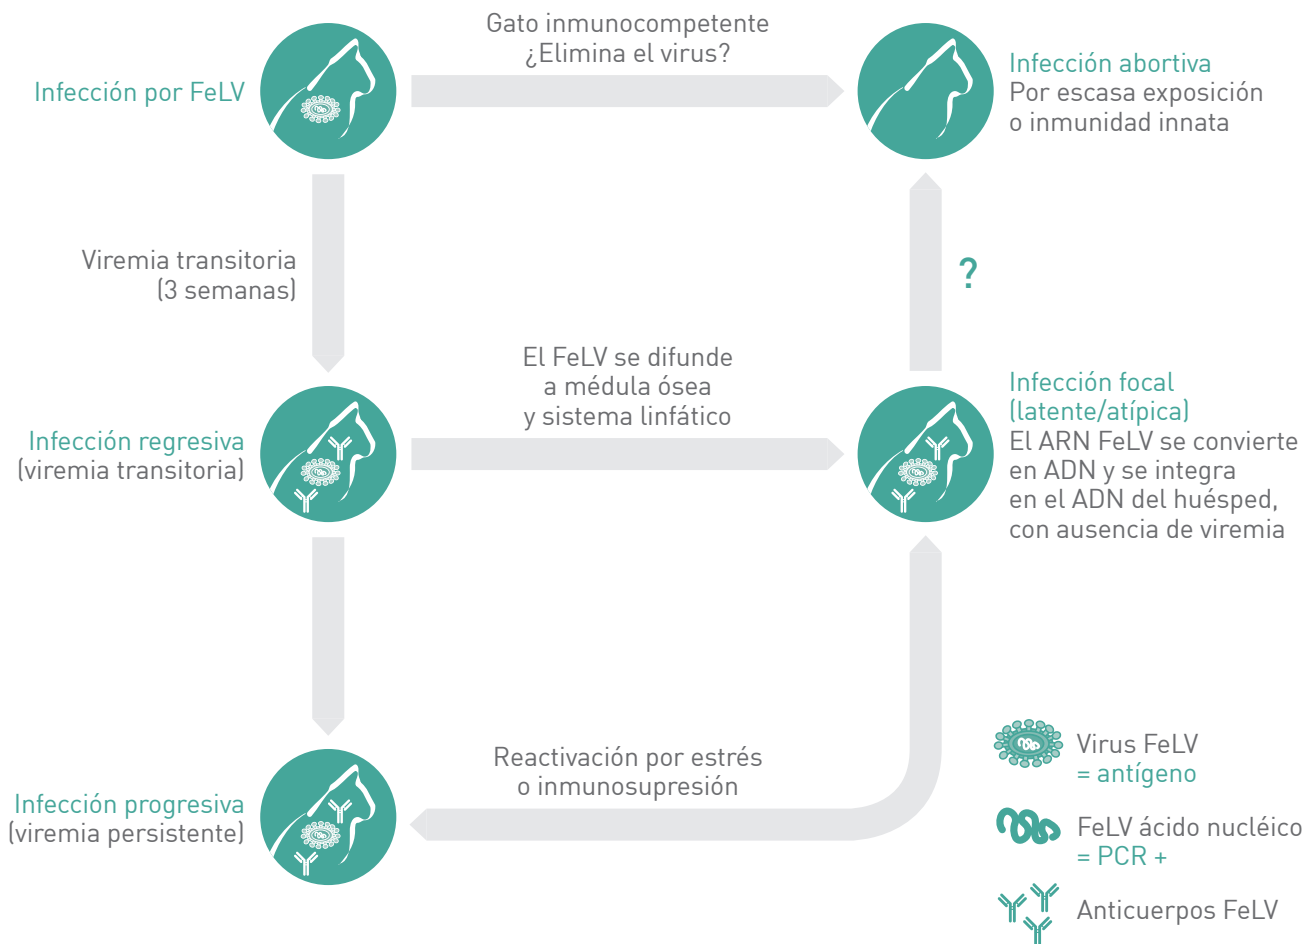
Infección por FeLV

Gato inmunocompetente
¿Elimina el virus?

Infección abortiva
Por escasa exposición o inmunidad innata

Viremia transitoria
(3 semanas)

?

El FeLV se difunde a médula ósea y sistema linfático

Infección regresiva
(viremia transitoria)

Infección focal
(latente/atípica)
El ARN FeLV se convierte en ADN y se integra en el ADN del huésped, con ausencia de viremia

Reactivación por estrés o inmunosupresión

Infección progresiva
(viremia persistente)

Virus FeLV
= antígeno

FeLV ácido nucléico
= PCR +

Anticuerpos FeLV